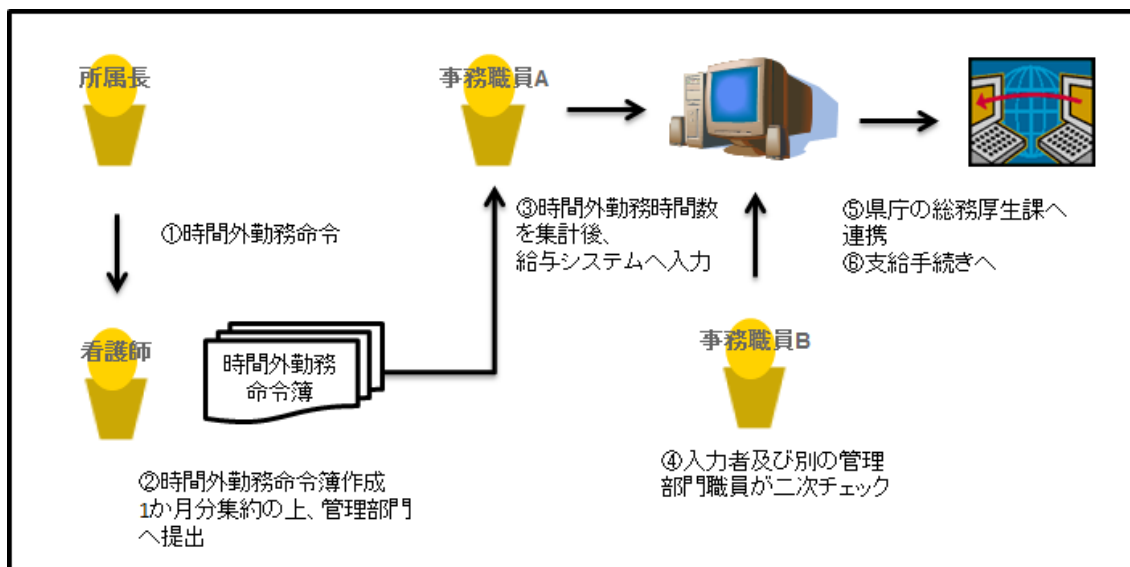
所属長

事務職員A

①時間外勤務命令

③時間外勤務時間数を集計後、給与システムへ入力

⑤県庁の総務厚生課へ連携
⑥支給手続きへ

看護師

時間外勤務命令簿

事務職員B

②時間外勤務命令簿作成
1か月分集約の上、管理部門へ提出

④入力者及び別の管理部門職員が二次チェック